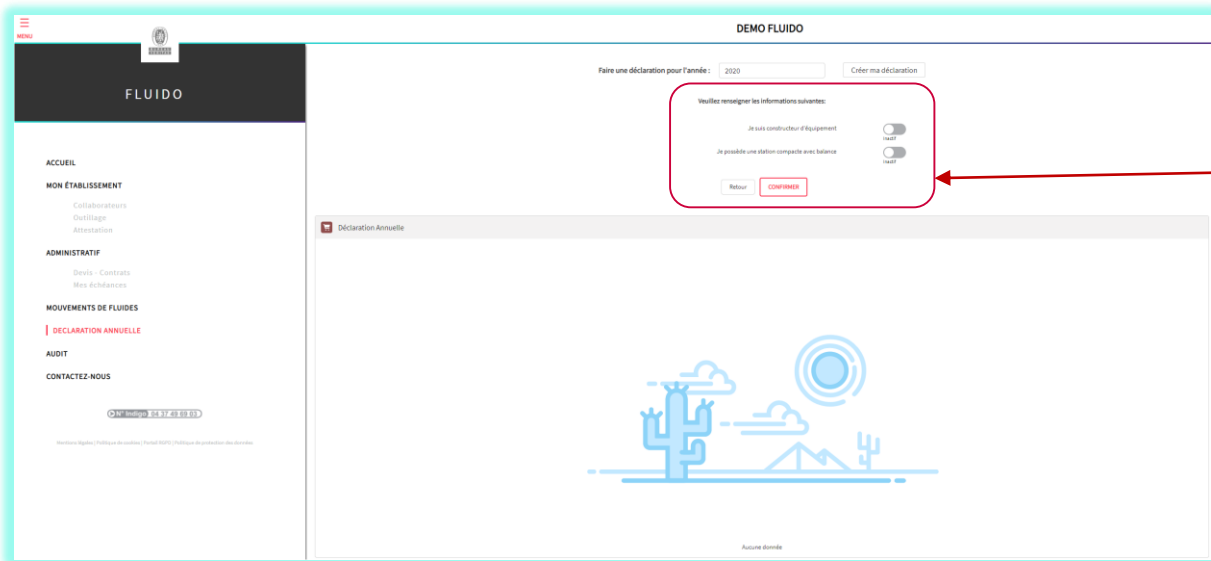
MENU

DEMO FLUIDO

FLUIDO

ACCUEIL

MON ÉTABLISSEMENT

Collaborateurs

Outillage

Attestation

ADMINISTRATIF

Devis - Contrats

Mes échéances

MOUVEMENTS DE FLUIDES

DECLARATION ANNUELLE

AUDIT

CONTACTEZ-NOUS

N° Indigo 08 37 49 69 03

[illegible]

Faire une déclaration pour l'année : 2020

Créer ma déclaration

Veuillez renseigner les informations suivantes:

Je suis constructeur d'équipement

Inactif

Je possède une station compacte avec balance

Inactif

Retour

CONFIRMER

Déclaration Annuelle

Aucune donnée